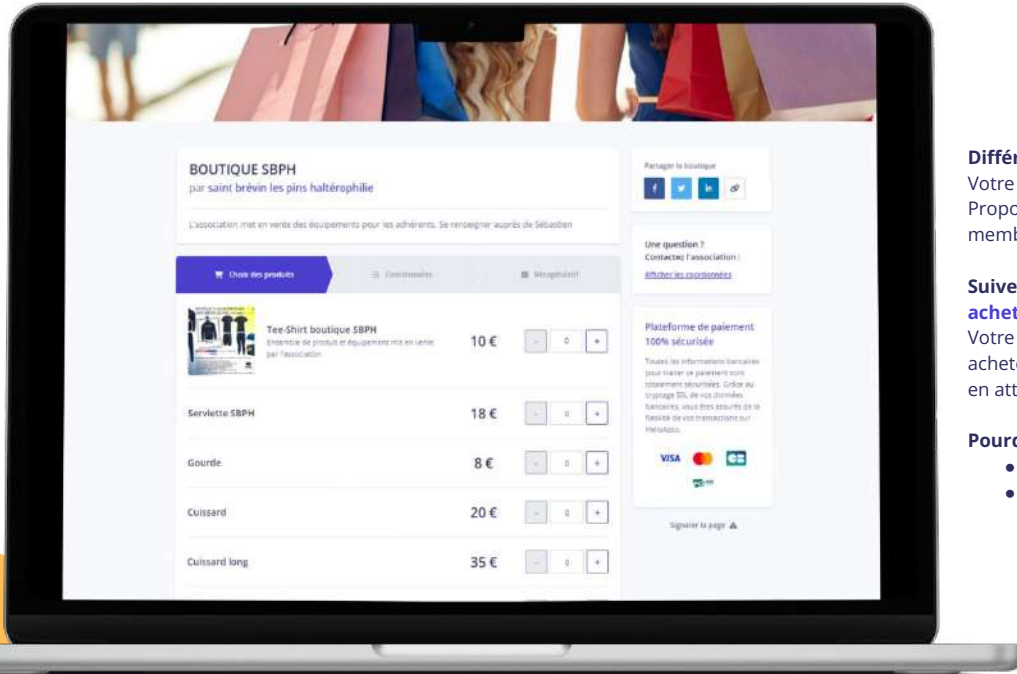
BOUTIQUE SBPH
par saint brévin les pins haltérophilie

L'association met en vente des équipements pour les adhérents. Se renseigner auprès de Sébastien

Choix des produits
Coordonnées
Récapitulatif

Tee-Shirt boutique SBPH
Ensemble de produit et Equipement mis en vente par l'association
10 €
-
0
+

Serviette SBPH
18 €
-
0
+

Gourde
8 €
-
0
+

Cuissard
20 €
-
0
+

Cuissard long
35 €
-
0
+

Partager la boutique

Une question ?
Contactez l'association :
Afficher les coordonnées

Plateforme de paiement 100% sécurisée
Toutes les informations bancaires pour traiter ce paiement sont totalement sécurisées. Grâce au cryptage SSL de vos données bancaires, vous êtes assurés de la fiabilité de vos transactions sur HelloAsso.

VISA

Signaler la page

Différ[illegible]
Votre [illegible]
Propo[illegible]
memb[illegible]

Suive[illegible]
achet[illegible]
Votre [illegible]
achete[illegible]
en att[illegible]

Pourc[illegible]